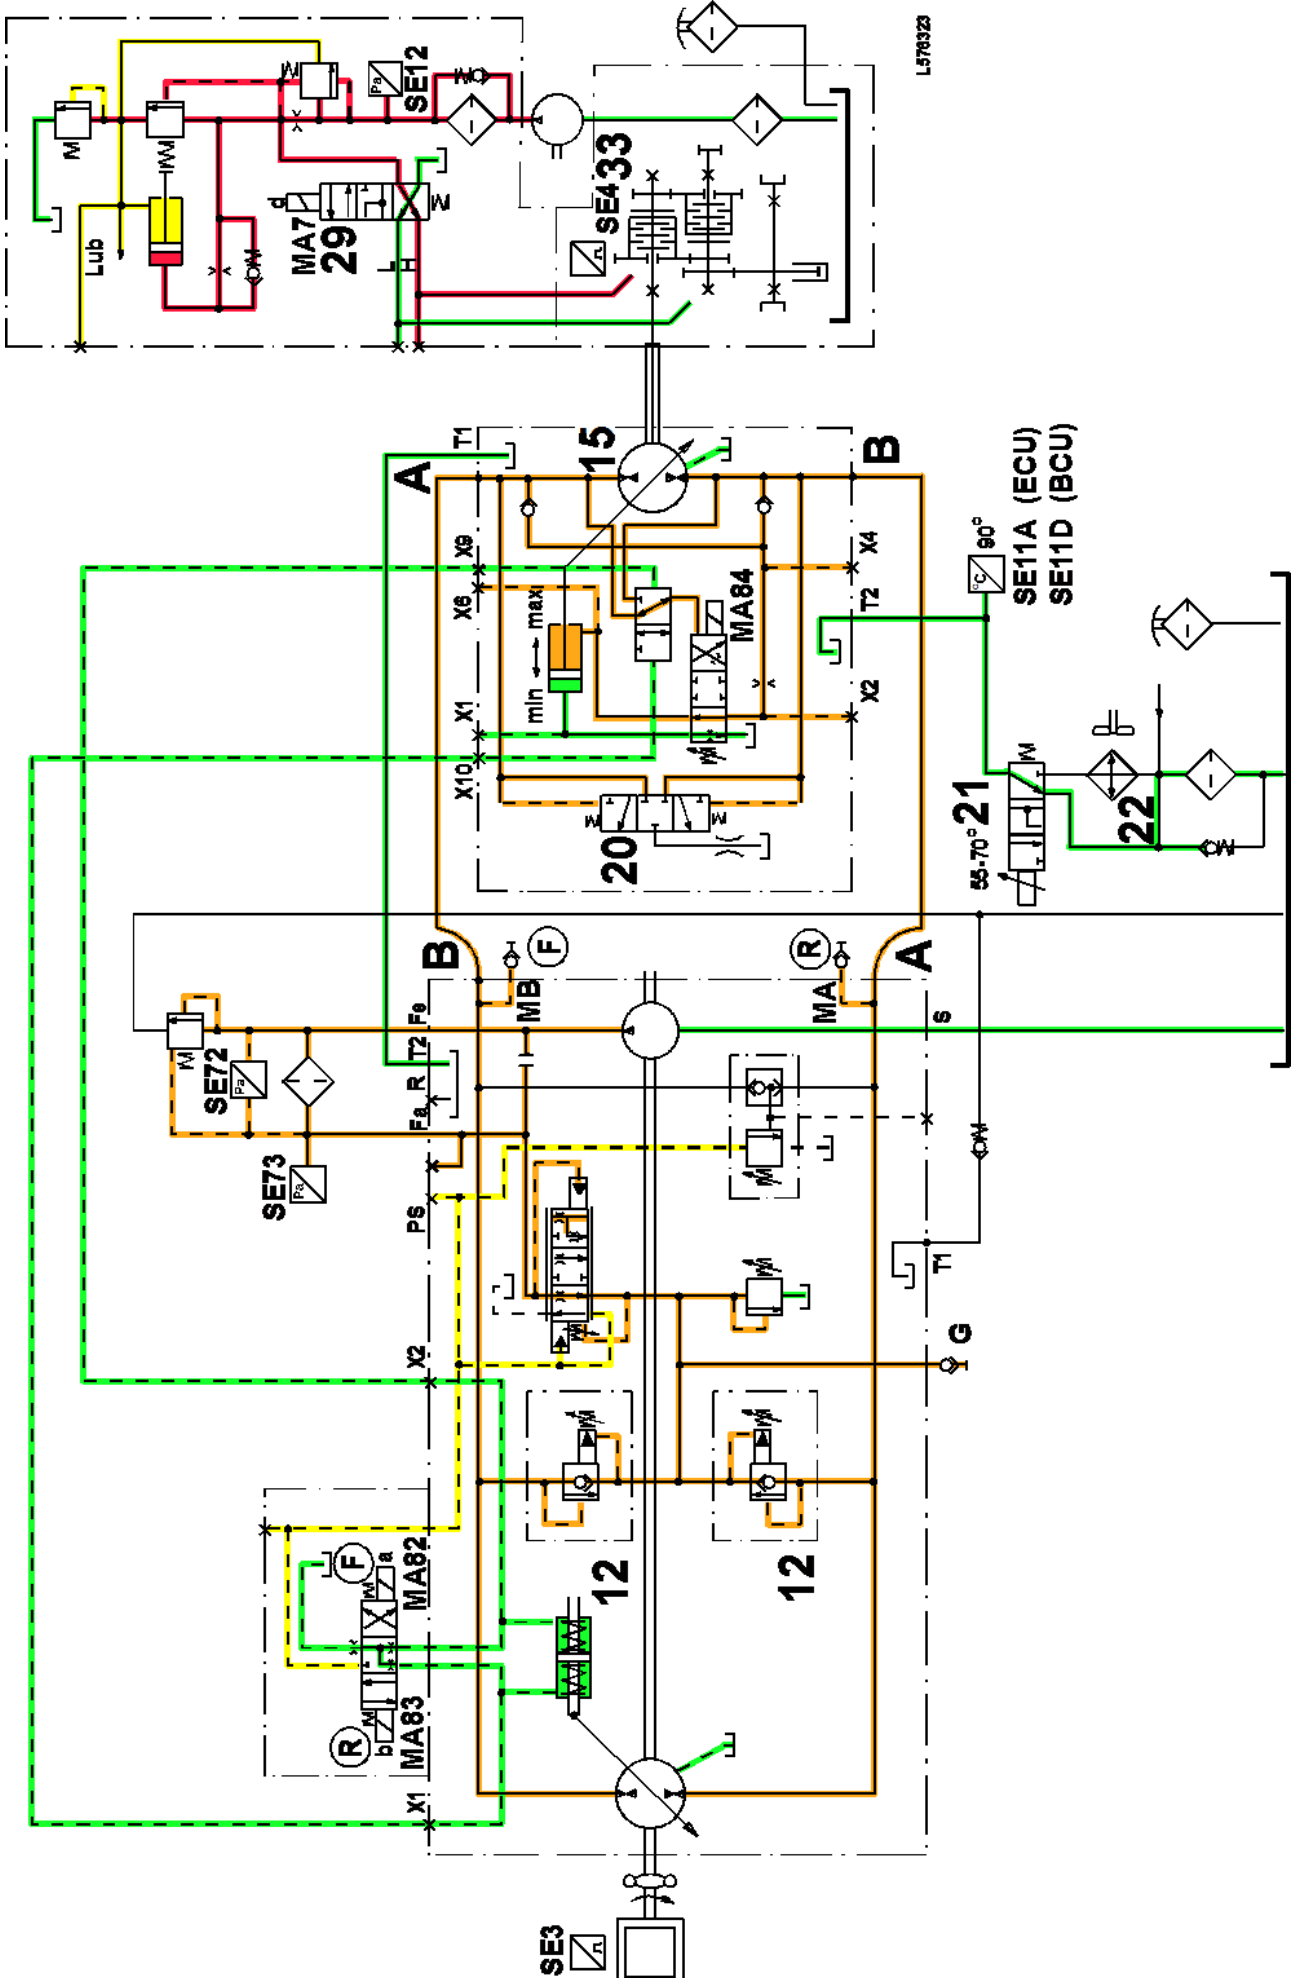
L576323
SE12
Pa
d
MA7
29
Lub
SE4
33
T1
15
A
B
X9
X6
max
min
X1
X10
MA84
X4
T2
X2
20
SE11A (ECU)
SE11D (BCU)
90°
°C
21
55-70°
22
B
F
R
A
MB
MA
Fe
T2
R
Fa
SE72
Pa
SE73
Pa
s
PS
T1
G
X2
12
12
MA82
F
a
R
b
MA83
X1
SE3